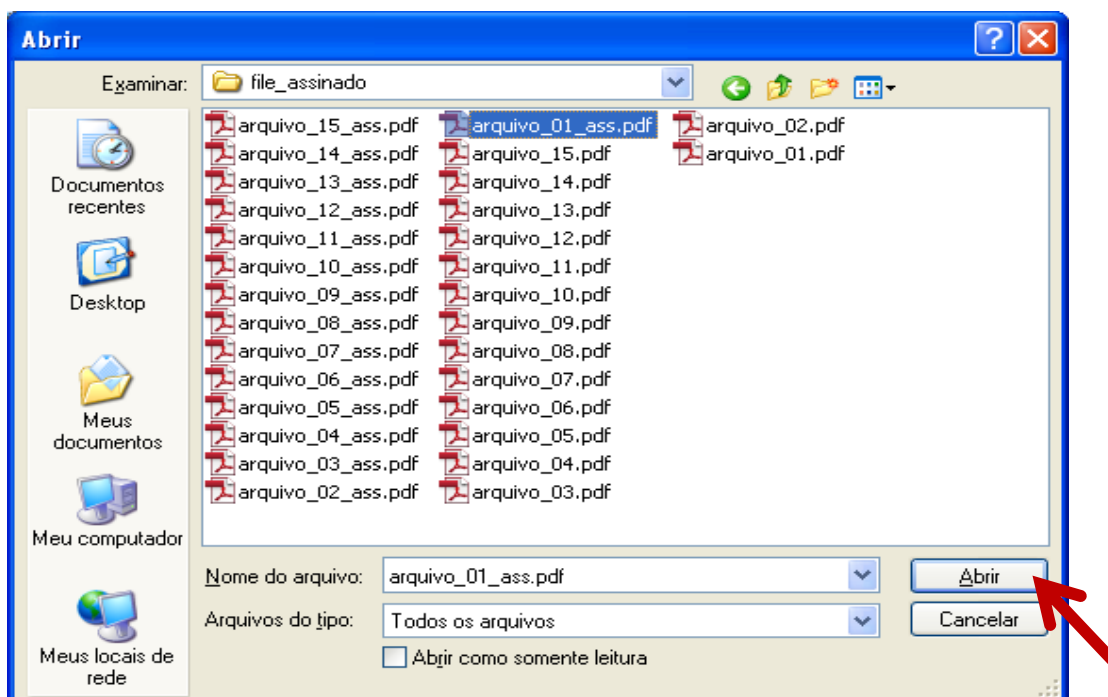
Abrir

Examinar: file_assinado

Documentos recentes

Desktop

Meus documentos

Meu computador

Meus locais de rede

arquivo_15_ass.pdf
arquivo_14_ass.pdf
arquivo_13_ass.pdf
arquivo_12_ass.pdf
arquivo_11_ass.pdf
arquivo_10_ass.pdf
arquivo_09_ass.pdf
arquivo_08_ass.pdf
arquivo_07_ass.pdf
arquivo_06_ass.pdf
arquivo_05_ass.pdf
arquivo_04_ass.pdf
arquivo_03_ass.pdf
arquivo_02_ass.pdf
arquivo_01_ass.pdf
arquivo_15.pdf
arquivo_14.pdf
arquivo_13.pdf
arquivo_12.pdf
arquivo_11.pdf
arquivo_10.pdf
arquivo_09.pdf
arquivo_08.pdf
arquivo_07.pdf
arquivo_06.pdf
arquivo_05.pdf
arquivo_04.pdf
arquivo_03.pdf
arquivo_02.pdf
arquivo_01.pdf

Nome do arquivo: arquivo_01_ass.pdf

Abrir

Arquivos do tipo: Todos os arquivos

Cancelar

Abrir como somente leitura